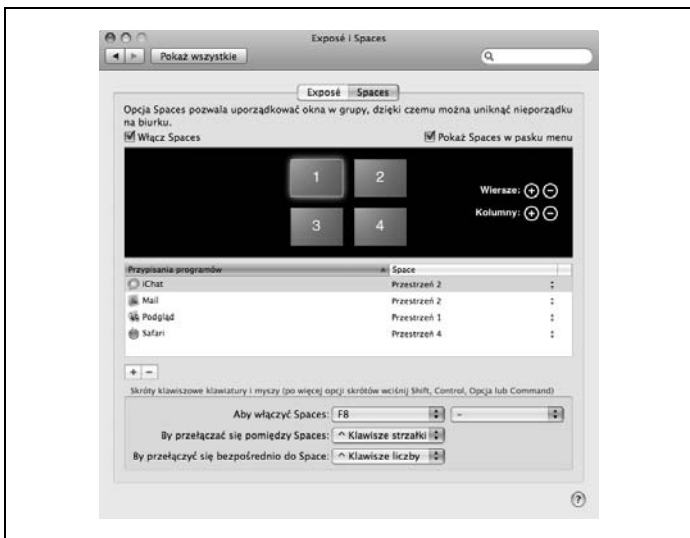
Exposé i Spaces

Pokaż wszystkie

Exposé | Spaces

Opcja Spaces pozwala uporządkować okna w grupy, dzięki czemu można uniknąć nieporządku na biurku.

Włącz Spaces

Pokaż Spaces w pasku menu

1 2
3 4

Wiersze:
Kolumny:

| Przypisania programów | Space |
|---|---|
| iChat | Przestrzeń 2 |
| Mail | Przestrzeń 2 |
| Podgląd | Przestrzeń 1 |
| Safari | Przestrzeń 4 |

+ −

Skróty klawiszowe klawiatury i myszy (po więcej opcji skrótów wciśnij Shift, Control, Opcja lub Command)

Aby włączyć Spaces: F8 | –

By przełączać się pomiędzy Spaces: ^ Klawisze strzałki

By przełączyć się bezpośrednio do Space: ^ Klawisze liczby

?